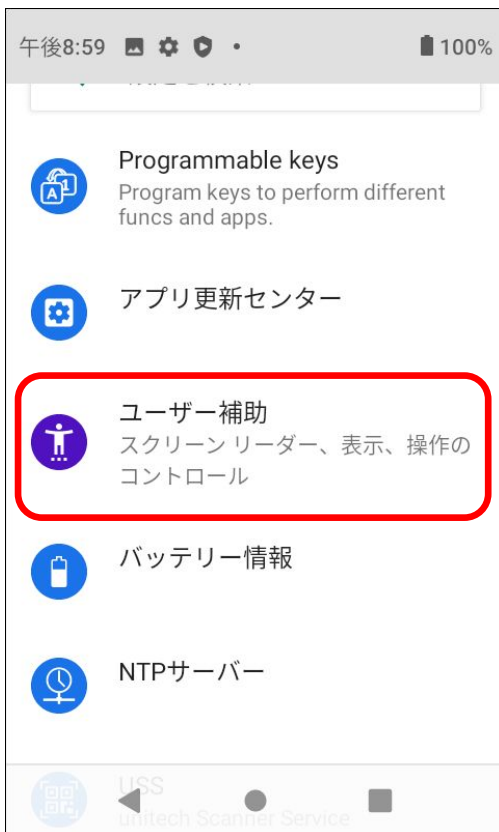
午後8:59 • 100%

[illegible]

Programmable keys
Program keys to perform different funcs and apps.

アプリ更新センター

ユーザー補助
スクリーン リーダー、表示、操作のコントロール

バッテリー情報

NTPサーバー

USS
unitech Scanner Service